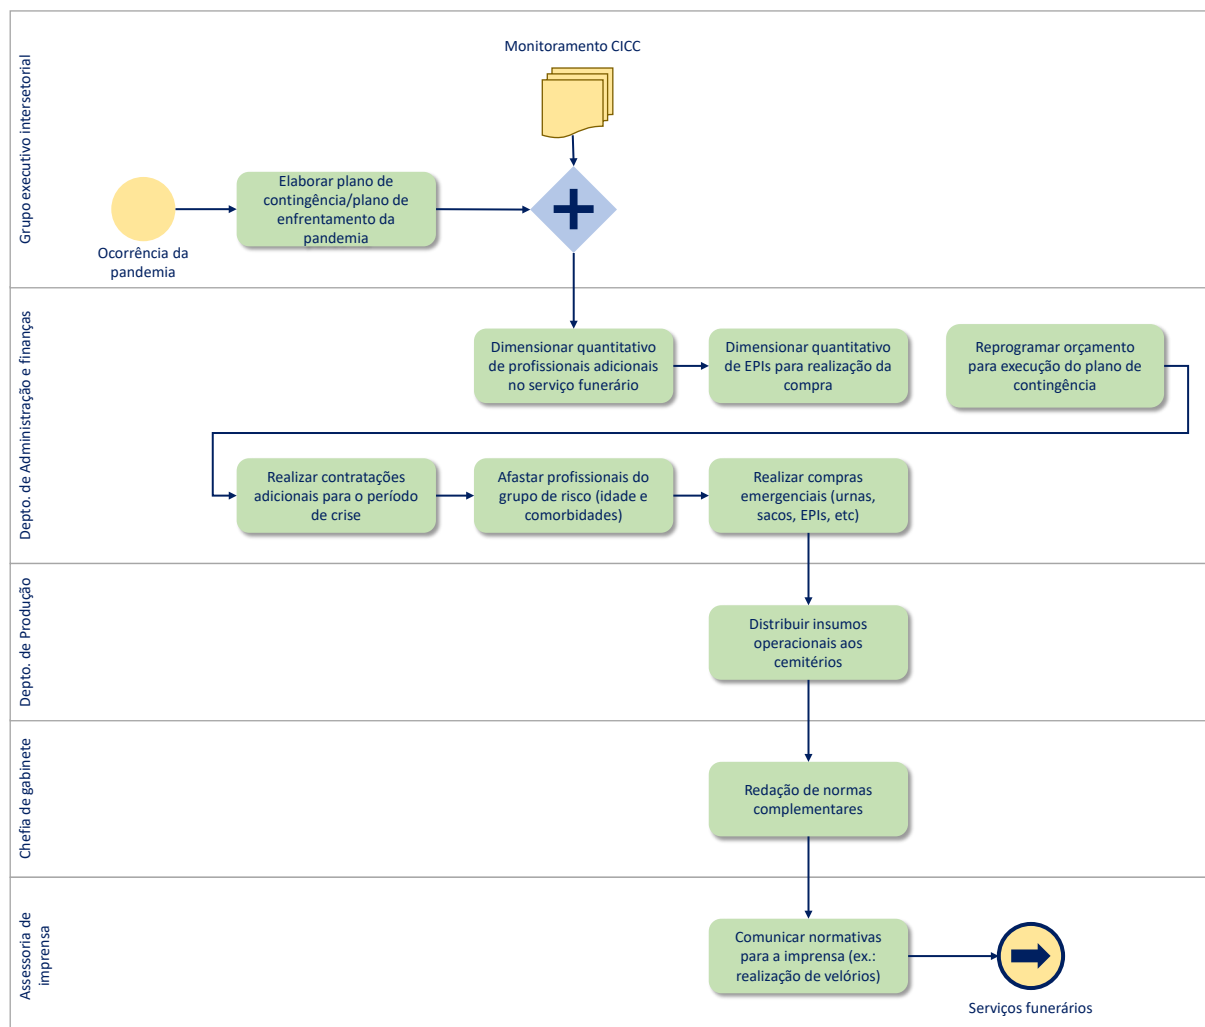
Grupo executivo intersetorial

Monitoramento CICC

Ocorrência da pandemia

Elaborar plano de contingência/plano de enfrentamento da pandemia

Depto. de Administração e finanças

Dimensionar quantitativo de profissionais adicionais no serviço funerário

Dimensionar quantitativo de EPIs para realização da compra

Reprogramar orçamento para execução do plano de contingência

Realizar contratações adicionais para o período de crise

Afastar profissionais do grupo de risco (idade e comorbidades)

Realizar compras emergenciais (urnas, sacos, EPIs, etc)

Depto. de Produção

Distribuir insumos operacionais aos cemitérios

Chefia de gabinete

Redação de normas complementares

Assessoria de imprensa

Comunicar normativas para a imprensa (ex.: realização de velórios)

Serviços funerários